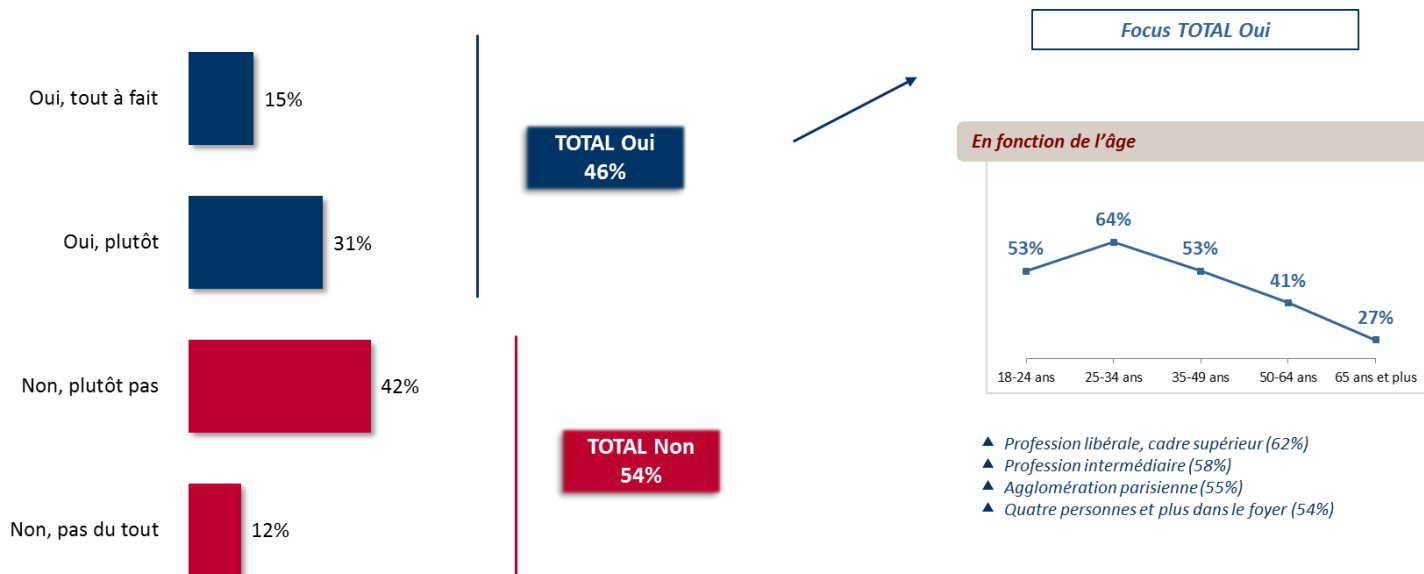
Oui, tout à fait
15%

Oui, plutôt
31%

Non, plutôt pas
42%

Non, pas du tout
12%

TOTAL Oui
46%

TOTAL Non
54%

Focus TOTAL Oui

En fonction de l'âge

| 18-24 ans | 25-34 ans | 35-49 ans | 50-64 ans | 65 ans et plus |
|---|---|---|---|---|
| 53% | 64% | 53% | 41% | 27% |

▲ Profession libérale, cadre supérieur (62%)
▲ Profession intermédiaire (58%)
▲ Agglomération parisienne (55%)
▲ Quatre personnes et plus dans le foyer (54%)